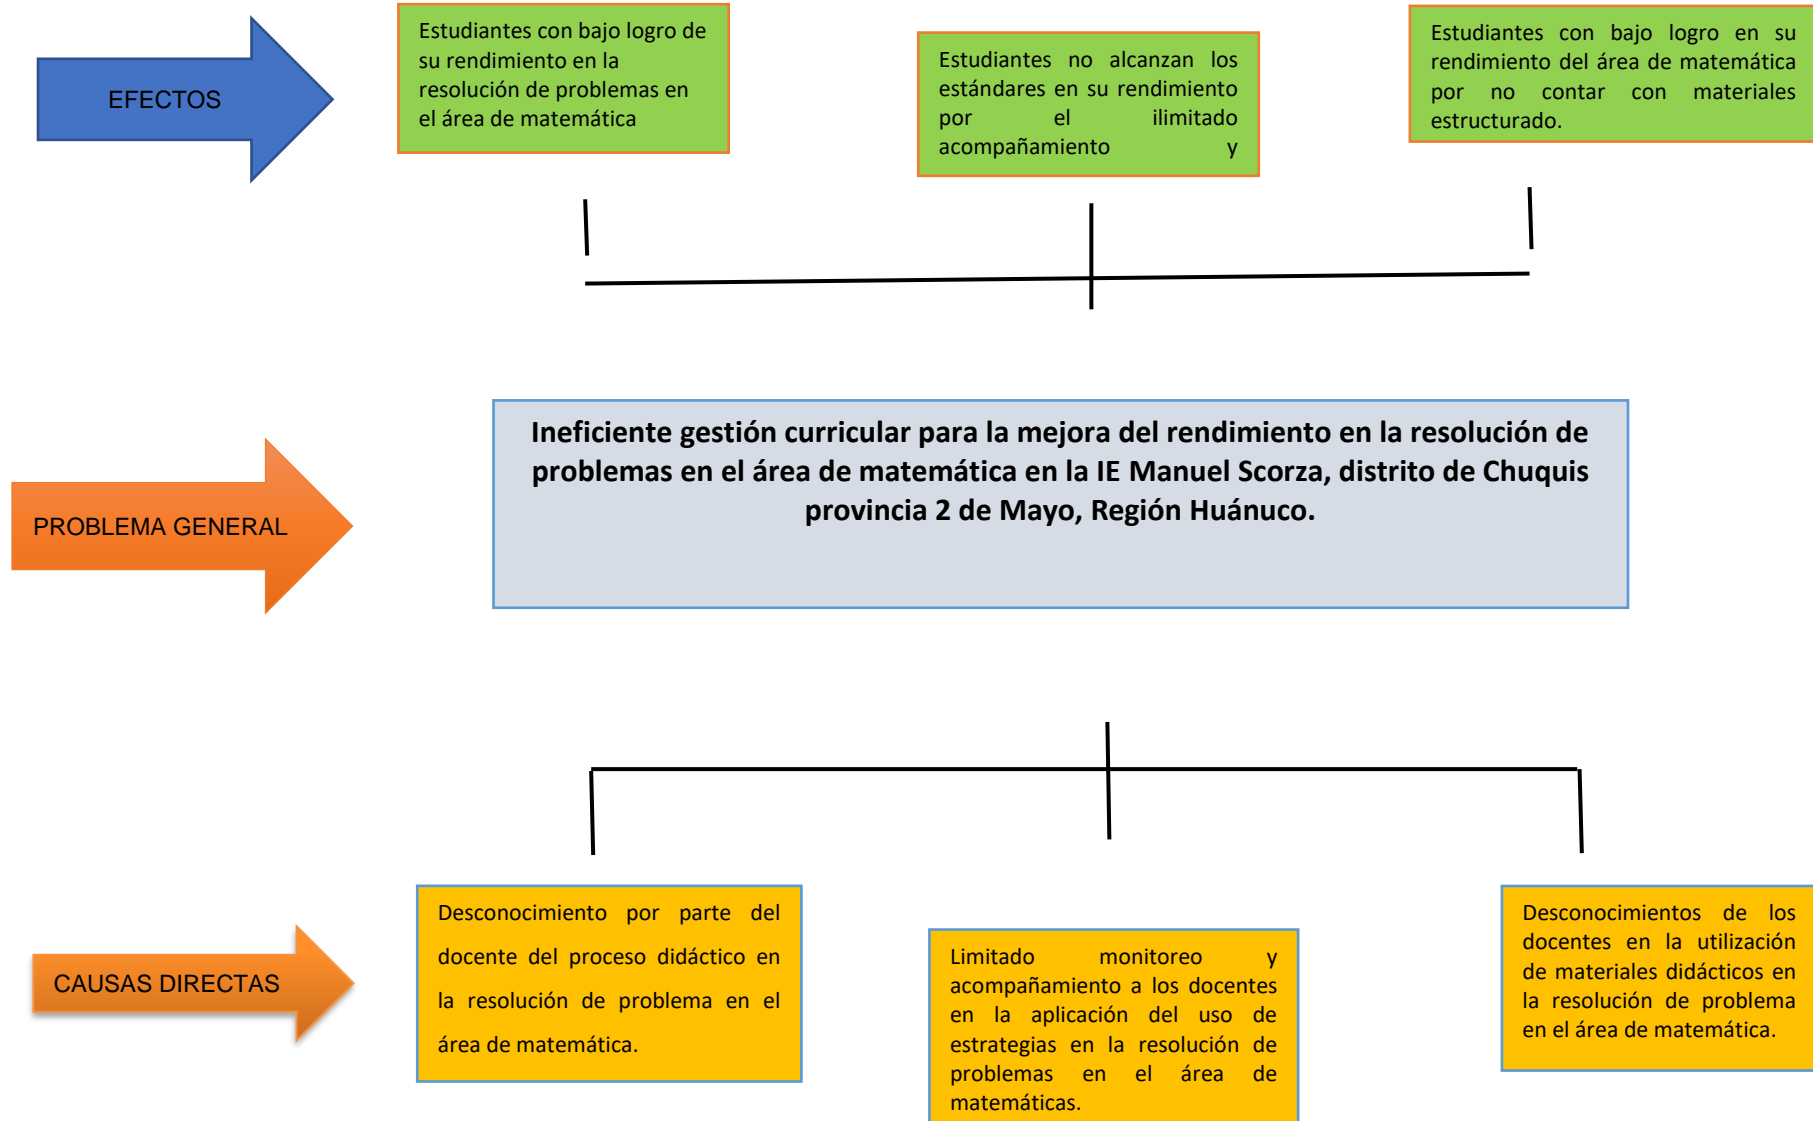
EFECTOS

Estudiantes con bajo logro de su rendimiento en la resolución de problemas en el área de matemática

Estudiantes no alcanzan los estándares en su rendimiento por el ilimitado acompañamiento y

Estudiantes con bajo logro en su rendimiento del área de matemática por no contar con materiales estructurado.

PROBLEMA GENERAL

Ineficiente gestión curricular para la mejora del rendimiento en la resolución de problemas en el área de matemática en la IE Manuel Scorza, distrito de Chuquis provincia 2 de Mayo, Región Huánuco.

CAUSAS DIRECTAS

Desconocimiento por parte del docente del proceso didáctico en la resolución de problema en el área de matemática.

Limitado monitoreo y acompañamiento a los docentes en la aplicación del uso de estrategias en la resolución de problemas en el área de matemáticas.

Desconocimientos de los docentes en la utilización de materiales didácticos en la resolución de problema en el área de matemática.